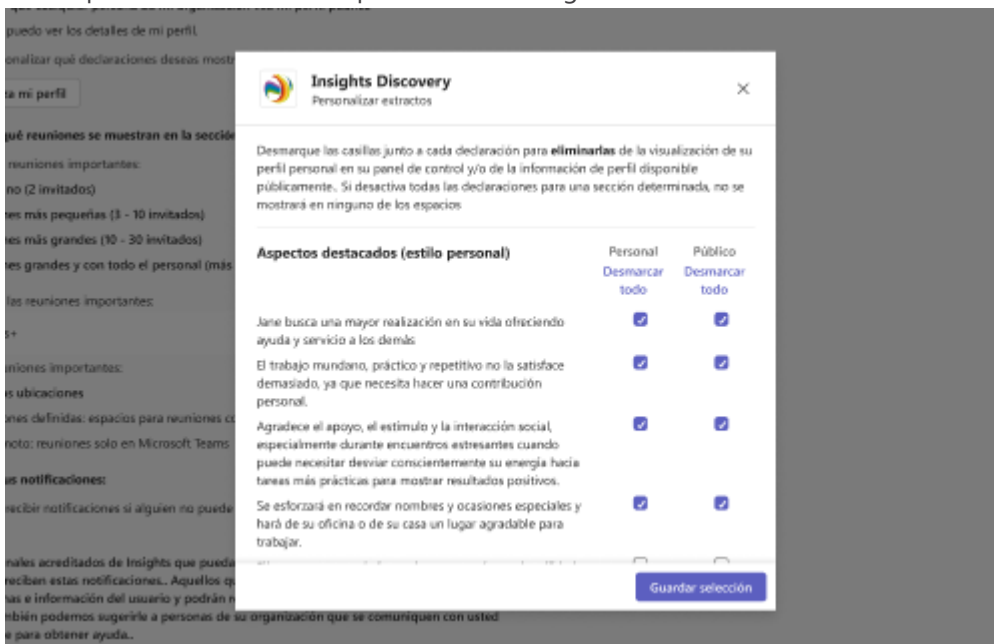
puedo ver los detalles de mi perfil.

onalizar qué declaraciones deseas mostr

a mi perfil

ué reuniones se muestran en la secció

reuniones importantes:

no (2 invitados)

es más pequeñas (3 - 10 invitados)

es más grandes (10 - 30 invitados)

es grandes y con todo el personal (más

las reuniones importantes:

s+

iones importantes:

s ubicaciones

ones definidas: espacios para reuniones c

oto: reuniones solo en Microsoft Teams

s notificaciones:

recibir notificaciones si alguien no puede

nales acreditados de Insights que pueda
reciban estas notificaciones.. Aquellos q
nas e información del usuario y podrán
bién podemos sugerirle a personas de su organización que se comuniquen con usted
para obtener ayuda..

Insights Discovery
Personalizar extractos

Desmarque las casillas junto a cada declaración para **eliminarlas** de la visualización de su perfil personal en su panel de control y/o de la información de perfil disponible públicamente.. Si desactiva todas las declaraciones para una sección determinada, no se mostrará en ninguno de los espacios

| Aspectos destacados (estilo personal) | Personal Desmarcar todo | Público Desmarcar todo |
|---|---|---|
| Jane busca una mayor realización en su vida ofreciendo ayuda y servicio a los demás | ☑ | ☑ |
| El trabajo mundano, práctico y repetitivo no la satisface demasiado, ya que necesita hacer una contribución personal. | ☑ | ☑ |
| Agradece el apoyo, el estímulo y la interacción social, especialmente durante encuentros estresantes cuando puede necesitar desviar conscientemente su energía hacia tareas más prácticas para mostrar resultados positivos. | ☑ | ☑ |
| Se esforzará en recordar nombres y ocasiones especiales y hará de su oficina o de su casa un lugar agradable para trabajar. | ☑ | ☑ |
| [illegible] | ☐ | ☐ |

Guardar selección